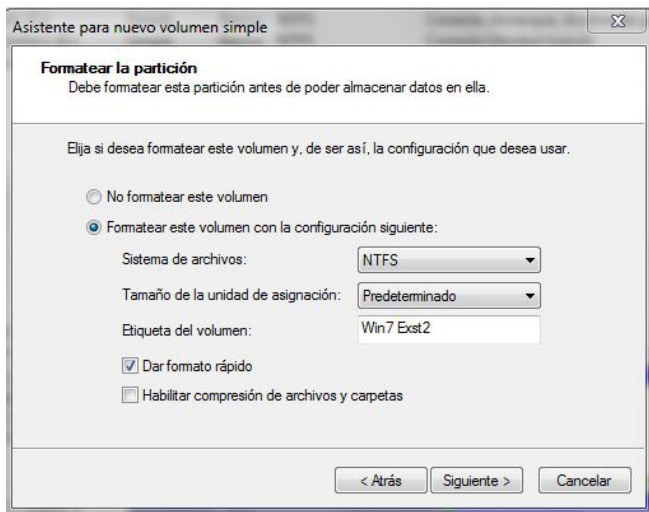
Asistente para nuevo volumen simple

Formatear la partición
Debe formatear esta partición antes de poder almacenar datos en ella.

Elija si desea formatear este volumen y, de ser así, la configuración que desea usar.

No formatear este volumen

Formatear este volumen con la configuración siguiente:

Sistema de archivos: NTFS

Tamaño de la unidad de asignación: Predeterminado

Etiqueta del volumen: Win7 Exst2

Dar formato rápido

Habilitar compresión de archivos y carpetas

< Atrás Siguiente > Cancelar